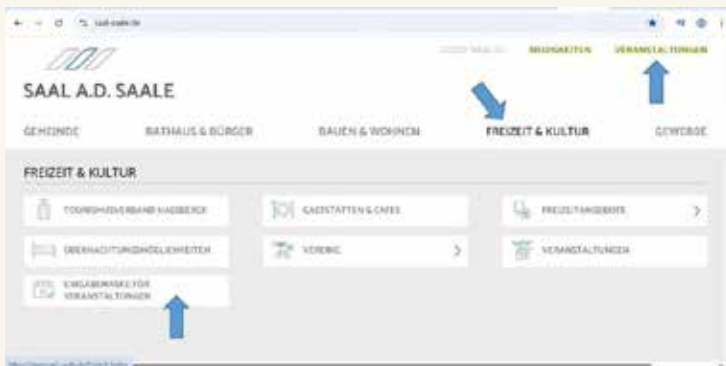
saal-saale.de

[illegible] NEUIGKEITEN VERANSTALTUNGEN

SAAL A.D. SAALE

GEMEINDE RATHAUS & BÜRGER BAUEN & WOHNEN FREIZEIT & KULTUR GEWERBE

FREIZEIT & KULTUR

TOURISMUSVERBAND HASSBERGE

GASTSTÄTTEN & CAFES

FREIZEITANGEBOTE

ÜBERNACHTUNGSMÖGLICHKEITEN

VEREINE

VERANSTALTUNGEN

EINGABEMASKE FÜR VERANSTALTUNGEN